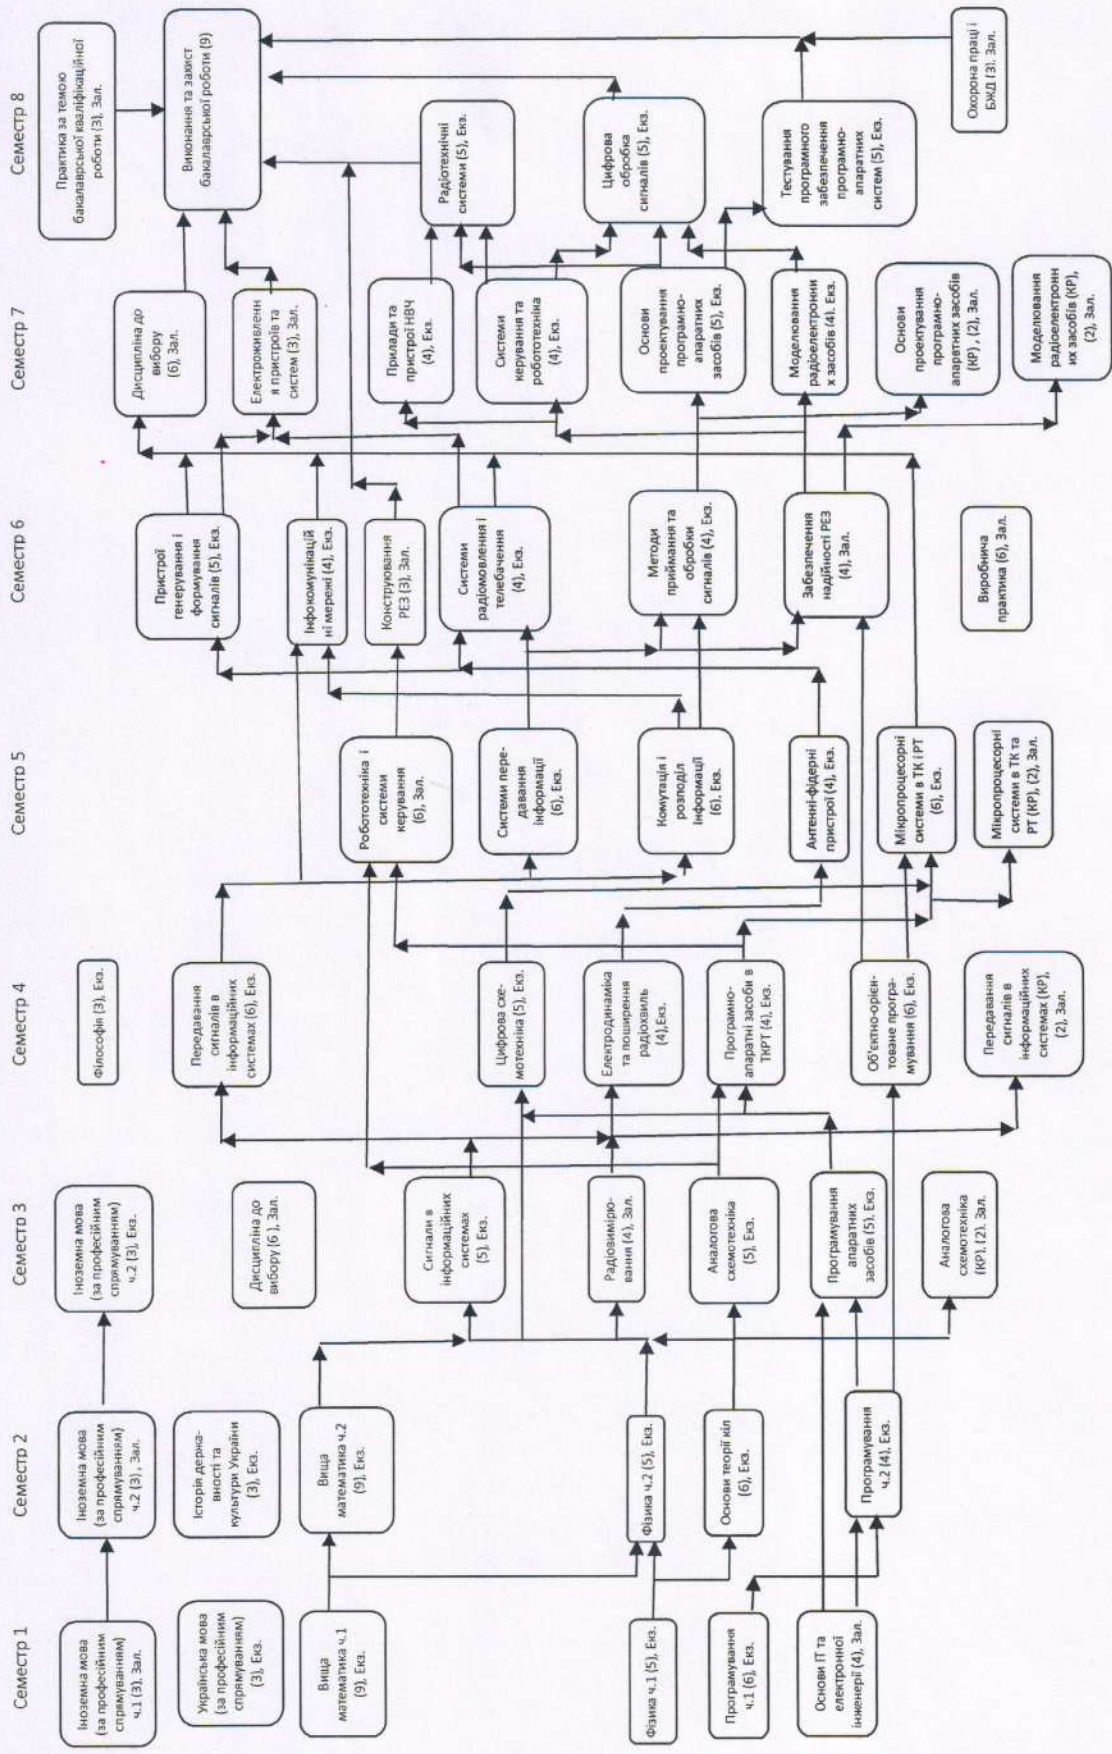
Семестр 1

Іноземна мова (за професійним спрямуванням) ч.1 (3), Зал.

Українська мова (за професійним спрямуванням) (3), Екз.

Вища математика ч.1 (9), Екз.

Фізика ч.1 (5), Екз.

Програмування ч.1 (6), Екз.

Основи ІТ та електронної інженерії (4), Зал.

Семестр 2

Іноземна мова (за професійним спрямуванням) ч.2 (3), Зал.

Історія державності та культури України (3), Екз.

Вища математика ч.2 (9), Екз.

Фізика ч.2 (5), Екз.

Основи теорії кіл (6), Екз.

Програмування ч.2 (4), Екз.

Семестр 3

Іноземна мова (за професійним спрямуванням) ч.2 (3), Екз.

Дисципліна до вибору (6 ), Зал.

Сигнали в інформаційних системах (5), Екз.

Радіовимірювання (4), Зал.

Аналогова схемотехніка (5), Екз.

Програмування апаратних засобів (5), Екз.

Аналогова схемотехніка (КР), (2), Зал.

Семестр 4

Філософія (3), Екз.

Передавання сигналів в інформаційних системах (6), Екз.

Цифрова схемотехніка (5), Екз.

Електродинаміка та поширення радіохвиль (4),Екз.

Програмно-апаратні засоби в ТКРТ (4), Екз.

Об'єктно-орієнтоване програмування (6), Екз.

Передавання сигналів в інформаційних системах (КР), (2), Зал.

Семестр 5

Робототехніка і системи керування (6), Зал.

Системи передавання інформації (6), Екз.

Комутація і розподіл інформації (6), Екз.

Антенні-фідерні пристрої (4), Екз.

Мікропроцесорні системи в ТК і РТ (6), Екз.

Мікропроцесорні системи в ТК та РТ (КР), (2), Зал.

Семестр 6

Пристрої генерування і формування сигналів (5), Екз.

Інфокомунікаційні мережі (4), Екз.

Конструювання РЕЗ (3), Зал.

Системи радіомовлення і телебачення (4), Екз.

Методи приймання та обробки сигналів (4), Екз.

Забезпечення надійності РЕЗ (4), Зал.

Виробнича практика (6), Зал.

Семестр 7

Дисципліна до вибору (6), Зал.

Електроживлення пристроїв та систем (3), Зал.

Прилади та пристрої НВЧ (4), Екз.

Системи керування та робототехніка (4), Екз.

Основи проектування програмно-апаратних засобів (5), Екз.

Моделювання радіоелектронних засобів (4), Екз.

Основи проектування програмно-апаратних засобів (КР) , (2), Зал.

Моделювання радіоелектронних засобів (КР), (2), Зал.

Семестр 8

Практика за темою бакалаврської кваліфікаційної роботи (3), Зал.

Виконання та захист бакалаврської роботи (9)

Радіотехнічні системи (5), Екз.

Цифрова обробка сигналів (5), Екз.

Тестування програмного забезпечення програмно-апаратних систем (5), Екз.

Охорона праці і БЖД (3), Зал.